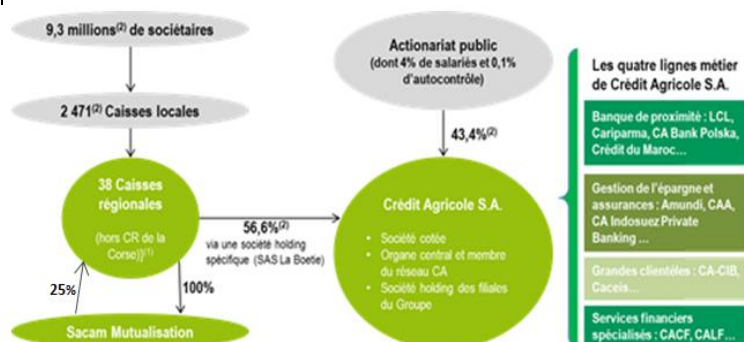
9,3 millions$^{(2)}$ de sociétaires

2 471$^{(2)}$ Caisses locales

38 Caisses régionales

(hors CR de la Corse)$^{(1)}$

25%

100%

Sacam Mutualisation

56,6%$^{(2)}$

via une société holding spécifique (SAS La Boetie)

Actionariat public

(dont 4% de salariés et 0,1% d'autocontrôle)

43,4%$^{(2)}$

Crédit Agricole S.A.

Société cotée

Organe central et membre du réseau CA

Société holding des filiales du Groupe

Les quatre lignes métier de Crédit Agricole S.A.

Banque de proximité : LCL, Cariparma, CA Bank Polska, Crédit du Maroc…

Gestion de l'épargne et assurances : Amundi, CAA, CA Indosuez Private Banking …

Grandes clientèles : CA-CIB, Caceis…

Services financiers spécialisés : CACF, CALF…